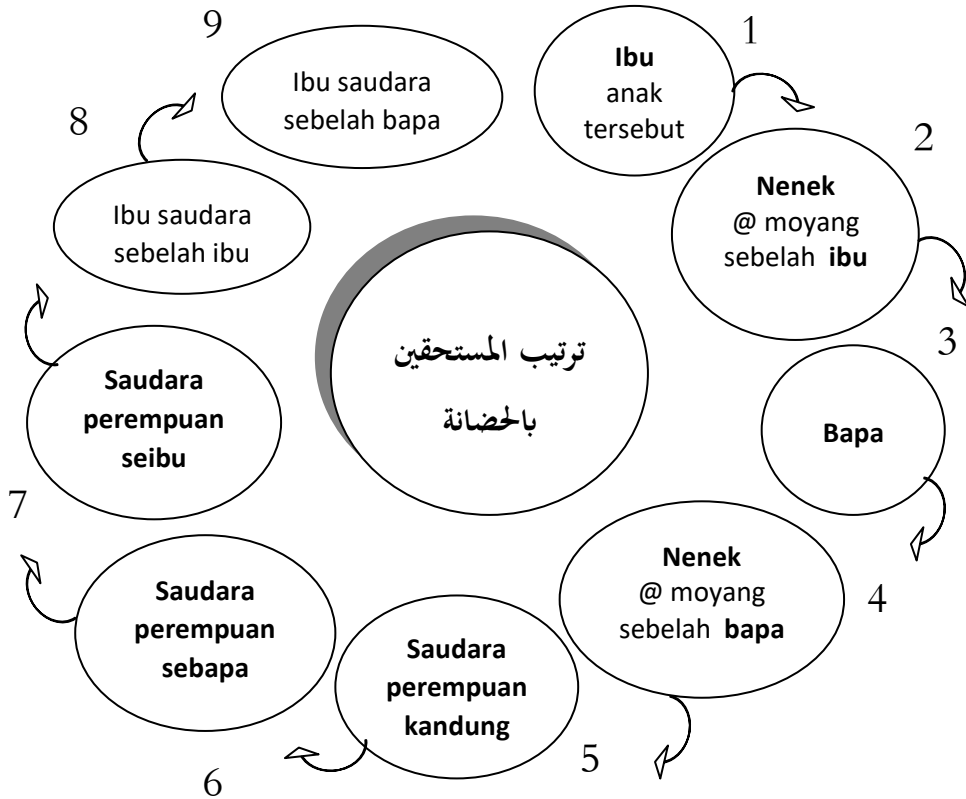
ترتيب المستحقين بالحضانة

1
Ibu anak tersebut

2
Nenek @ moyang sebelah ibu

3
Bapa

4
Nenek @ moyang sebelah bapa

5
Saudara perempuan kandung

6
Saudara perempuan sebapa

7
Saudara perempuan seibu

8
Ibu saudara sebelah ibu

9
Ibu saudara sebelah bapa